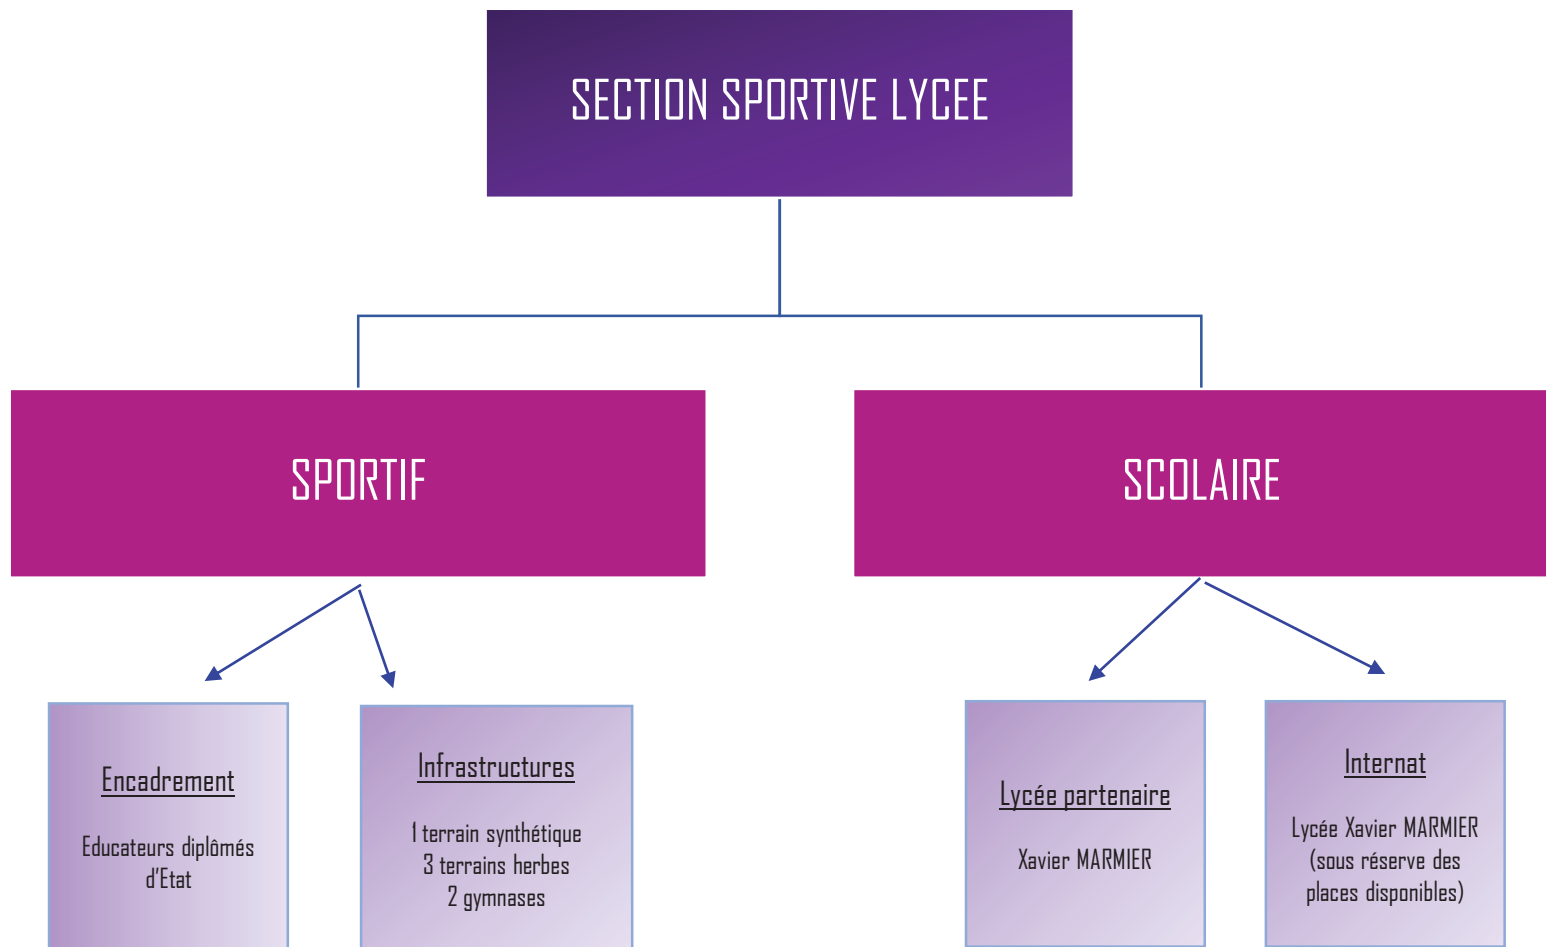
SECTION SPORTIVE LYCEE

SPORTIF

SCOLAIRE

Encadrement

Educateurs diplômés d'Etat

Infrastructures

1 terrain synthétique
3 terrains herbes
2 gymnases

Lycée partenaire

Xavier MARMIER

Internat

Lycée Xavier MARMIER (sous réserve des places disponibles)